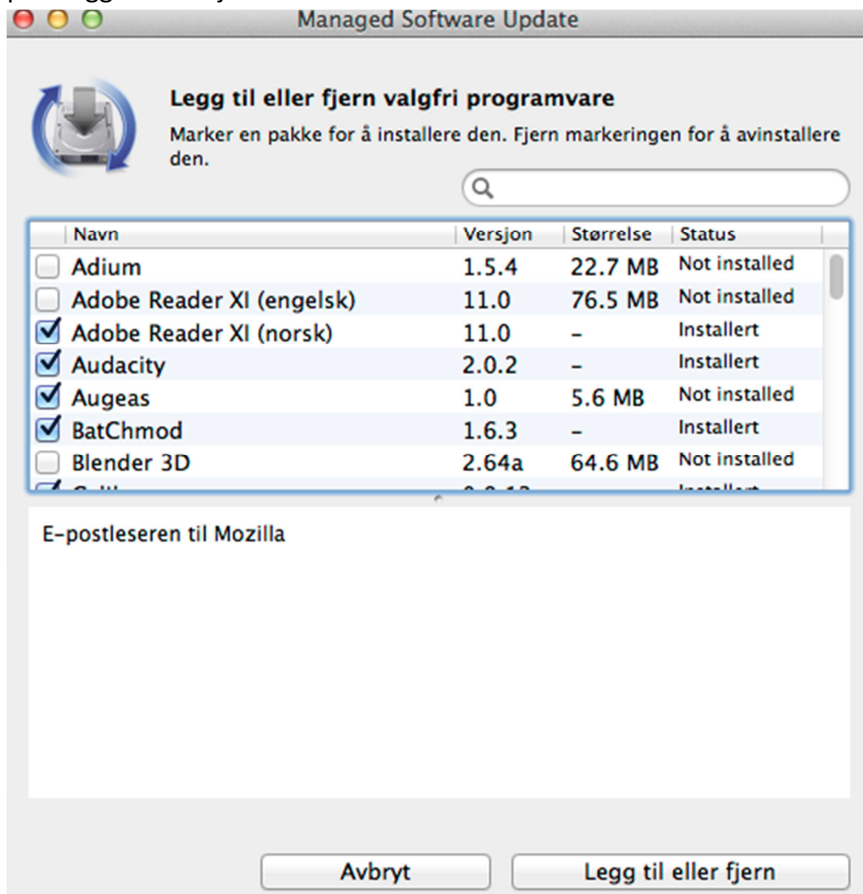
Managed Software Update

Legg til eller fjern valgfri programvare

Marker en pakke for å installere den. Fjern markeringen for å avinstallere den.

| Navn | Versjon | Størrelse | Status |
|---|---|---|---|
| Adium | 1.5.4 | 22.7 MB | Not installed |
| Adobe Reader XI (engelsk) | 11.0 | 76.5 MB | Not installed |
| Adobe Reader XI (norsk) | 11.0 | – | Installert |
| Audacity | 2.0.2 | – | Installert |
| Augeas | 1.0 | 5.6 MB | Not installed |
| BatChmod | 1.6.3 | – | Installert |
| Blender 3D | 2.64a | 64.6 MB | Not installed |
| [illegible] | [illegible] | | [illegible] |

E-postleseren til Mozilla

Avbryt

Legg til eller fjern